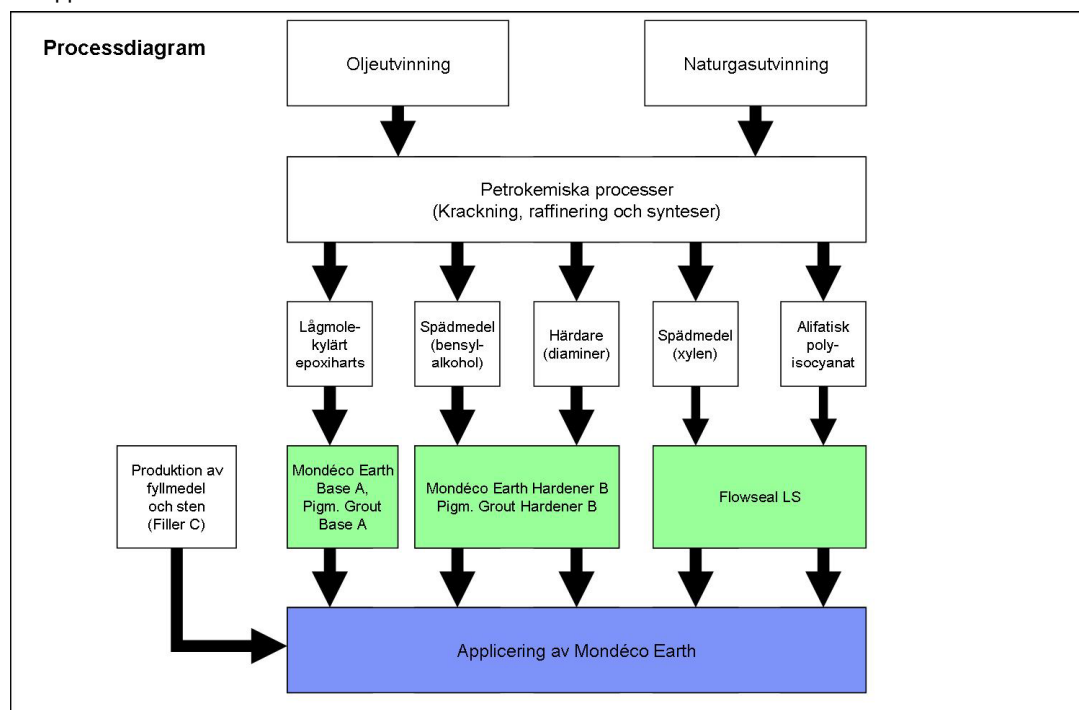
Processdiagram

Oljeutvinning

Naturgasutvinning

Petrokemiska processer
(Krackning, raffinering och synteser)

Lågmolekylärt epoxiharts

Spädmedel (bensylalkohol)

Härdare (diaminer)

Spädmedel (xylen)

Alifatisk polyisocyanat

Produktion av fyllmedel och sten (Filler C)

Mondéco Earth Base A, Pigm. Grout Base A

Mondéco Earth Hardener B
Pigm. Grout Hardener B

Flowseal LS

Applicering av Mondéco Earth